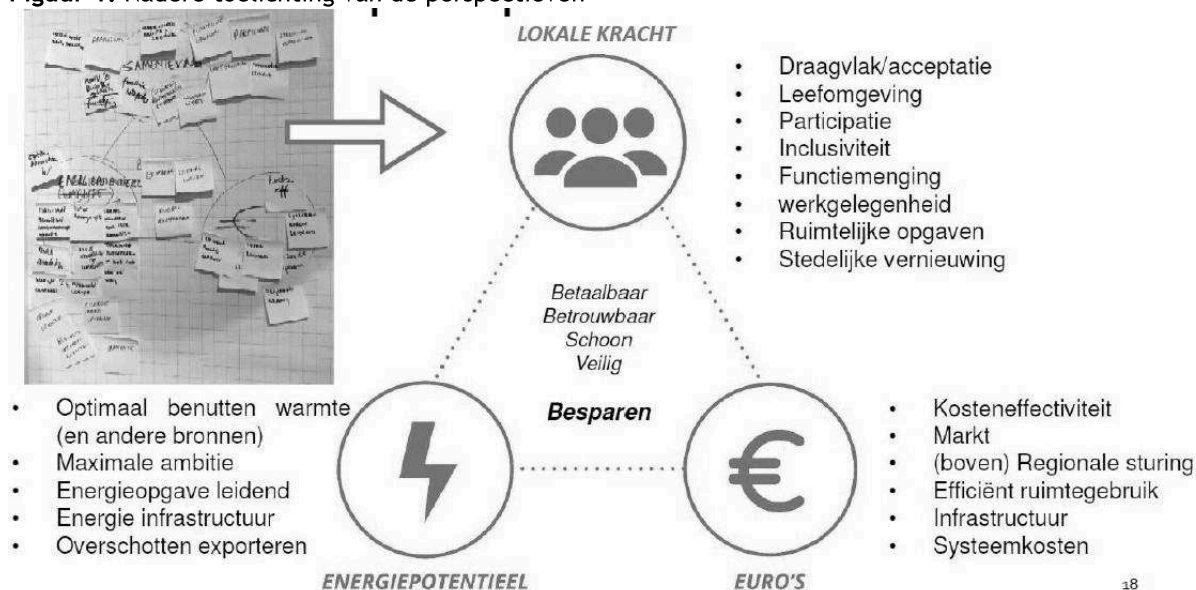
Figuur 4: Nadere toelichting van de perspectieven

LOKALE KRACHT

- Draagvlak/acceptatie
- Leefomgeving
- Participatie
- Inclusiviteit
- Functiemenging
- werkgelegenheid
- Ruimtelijke opgaven
- Stedelijke vernieuwing

Betaalbaar
Betrouwbaar
Schoon
Veilig

Besparen

- Optimaal benutten warmte (en andere bronnen)
- Maximale ambitie
- Energieopgave leidend
- Energie infrastructuur
- Overschotten exporteren

- Kosteneffectiviteit
- Markt
- (boven) Regionale sturing
- Efficiënt ruimtegebruik
- Infrastructuur
- Systeemkosten

ENERGIEPOTENTIEEL

EURO'S

18